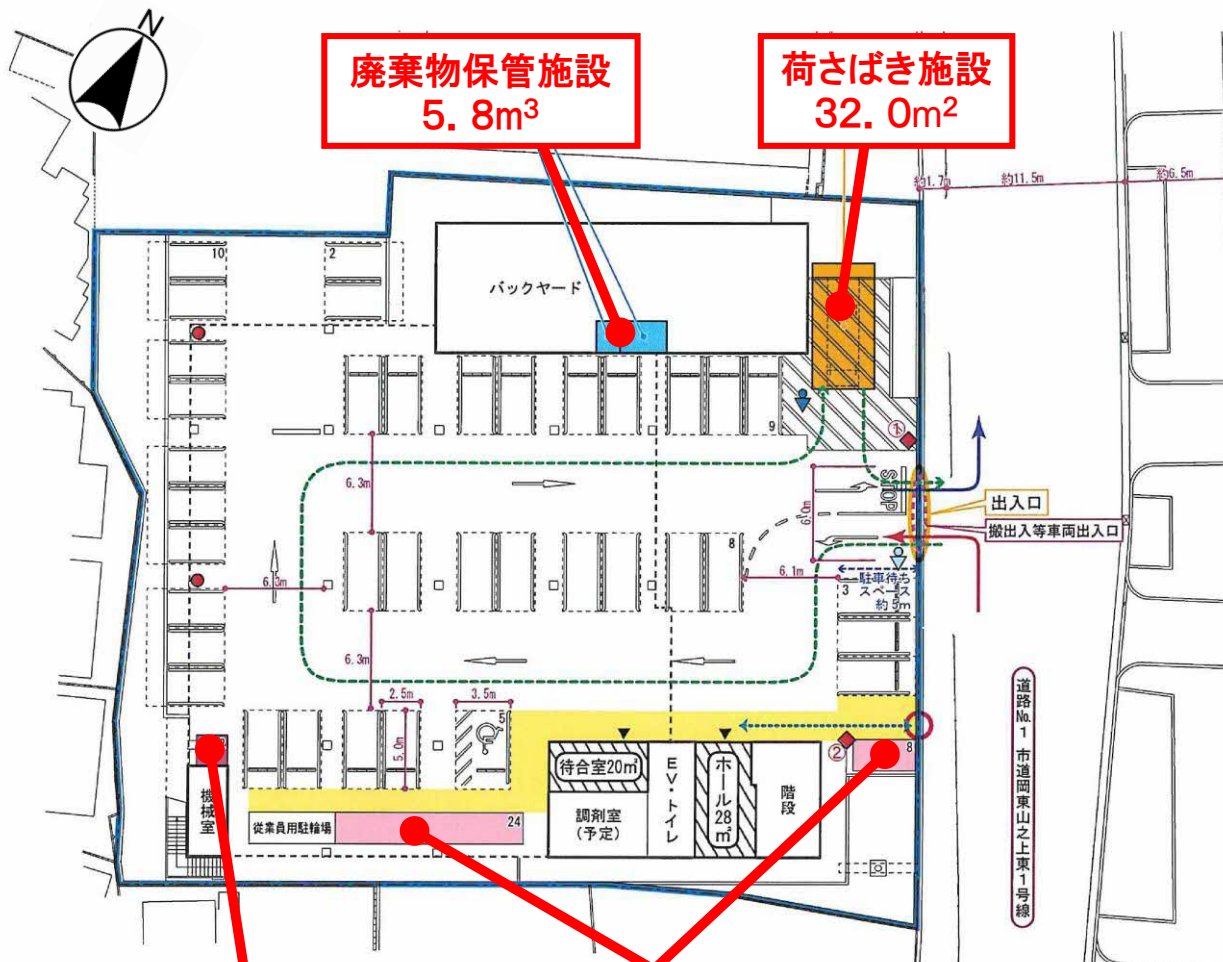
N

廃棄物保管施設
5. 8m³

荷さばき施設
32. 0m²

約1.7m
約11.5m
約6.5m

10
2
バックヤード
9
①
STOP
出入口
搬出入等車両出入口
6.0m
6.3m
6.3m
8
6.1m
駐車待ちスペース 約5m
3
6.3m
2.5m
3.5m
5.0m
5
②
8
待合室20㎡
EV・トイレ
ホール28㎡
階段
調剤室（予定）
機械室
従業員用駐輪場
24

道路No.1 市道岡東山之上東1号線